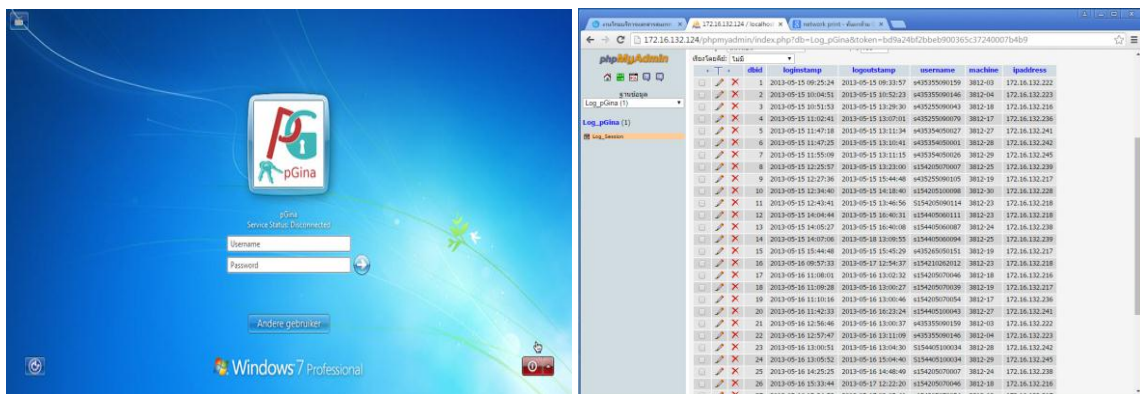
pG
pGina

pGina
Service Status: Disconnected
Username
Password

Andere gebruiker

Windows 7 Professional

งานโครงการ... × 172.16.132.124 / localhost × network print - ค้นหาด้วย... ×

172.16.132.124/phpmyadmin/index.php?db=Log_pGina&token=bd9a24bf2bbeb900365c37240007b4b9

phpMyAdmin

ฐานข้อมูล
Log_pGina (1)

Log_pGina (1)
Log_Session

เรียงโดยคีย์: ไม่มี

| | | dbid | loginstamp | logoutstamp | username | machine | ipaddress |
|---|---|---|---|---|---|---|---|
| | ✎ ✕ | 1 | 2013-05-15 09:25:24 | 2013-05-15 09:33:57 | s435355090159 | 3812-03 | 172.16.132.222 |
| | ✎ ✕ | 2 | 2013-05-15 10:04:51 | 2013-05-15 10:52:23 | s435355090146 | 3812-04 | 172.16.132.223 |
| | ✎ ✕ | 3 | 2013-05-15 10:51:53 | 2013-05-15 13:29:30 | s435255090043 | 3812-18 | 172.16.132.216 |
| | ✎ ✕ | 4 | 2013-05-15 11:02:41 | 2013-05-15 13:07:01 | s435255090079 | 3812-17 | 172.16.132.236 |
| | ✎ ✕ | 5 | 2013-05-15 11:47:18 | 2013-05-15 13:11:34 | s435354050027 | 3812-27 | 172.16.132.241 |
| | ✎ ✕ | 6 | 2013-05-15 11:47:25 | 2013-05-15 13:10:41 | s435354050001 | 3812-28 | 172.16.132.242 |
| | ✎ ✕ | 7 | 2013-05-15 11:55:09 | 2013-05-15 13:11:15 | s435354050026 | 3812-29 | 172.16.132.245 |
| | ✎ ✕ | 8 | 2013-05-15 12:25:57 | 2013-05-15 13:23:00 | s154205070007 | 3812-26 | 172.16.132.239 |
| | ✎ ✕ | 9 | 2013-05-15 12:27:36 | 2013-05-15 15:44:48 | s435255090105 | 3812-19 | 172.16.132.217 |
| | ✎ ✕ | 10 | 2013-05-15 12:34:40 | 2013-05-15 14:18:40 | s154205100098 | 3812-30 | 172.16.132.228 |
| | ✎ ✕ | 11 | 2013-05-15 12:43:41 | 2013-05-15 13:46:56 | S154205090114 | 3812-23 | 172.16.132.218 |
| | ✎ ✕ | 12 | 2013-05-15 14:04:44 | 2013-05-15 16:40:31 | s154405060111 | 3812-23 | 172.16.132.218 |
| | ✎ ✕ | 13 | 2013-05-15 14:05:27 | 2013-05-15 16:40:08 | s154405060087 | 3812-24 | 172.16.132.238 |
| | ✎ ✕ | 14 | 2013-05-15 14:07:08 | 2013-05-15 13:08:55 | s154405060094 | 3812-25 | 172.16.132.239 |
| | ✎ ✕ | 15 | 2013-05-15 15:44:48 | 2013-05-15 15:45:29 | s435265050151 | 3812-19 | 172.16.132.217 |
| | ✎ ✕ | 16 | 2013-05-16 09:57:33 | 2013-05-17 12:54:37 | s154210262012 | 3812-23 | 172.16.132.218 |
| | ✎ ✕ | 17 | 2013-05-16 11:08:01 | 2013-05-16 13:02:32 | s154205070046 | 3812-18 | 172.16.132.216 |
| | ✎ ✕ | 18 | 2013-05-16 11:09:28 | 2013-05-16 13:00:27 | s154205070039 | 3812-19 | 172.16.132.217 |
| | ✎ ✕ | 19 | 2013-05-16 11:10:16 | 2013-05-16 13:00:46 | s154205070054 | 3812-17 | 172.16.132.236 |
| | ✎ ✕ | 20 | 2013-05-16 11:42:33 | 2013-05-16 16:23:24 | s154405100043 | 3812-27 | 172.16.132.241 |
| | ✎ ✕ | 21 | 2013-05-16 12:56:46 | 2013-05-16 13:00:37 | s435355090159 | 3812-03 | 172.16.132.222 |
| | ✎ ✕ | 22 | 2013-05-16 12:57:47 | 2013-05-16 13:11:09 | s435355090146 | 3812-04 | 172.16.132.223 |
| | ✎ ✕ | 23 | 2013-05-16 13:00:51 | 2013-05-16 13:04:30 | S154405100034 | 3812-28 | 172.16.132.242 |
| | ✎ ✕ | 24 | 2013-05-16 13:05:52 | 2013-05-16 15:04:40 | S154405100034 | 3812-29 | 172.16.132.245 |
| | ✎ ✕ | 25 | 2013-05-16 14:25:25 | 2013-05-16 14:48:49 | s154205070007 | 3812-24 | 172.16.132.238 |
| | ✎ ✕ | 26 | 2013-05-16 15:33:44 | 2013-05-17 12:22:20 | s154205070046 | 3812-18 | 172.16.132.216 |